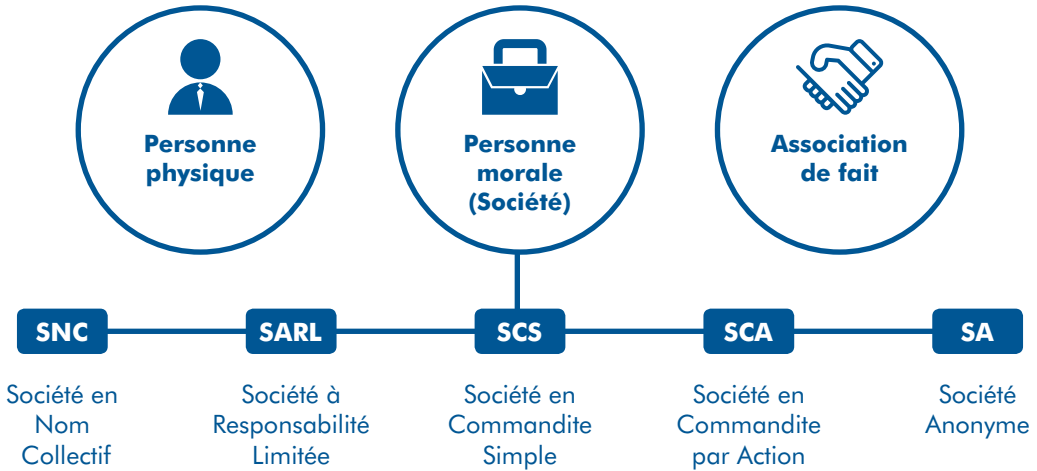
Personne physique

Personne morale (Société)

Association de fait

SNC

SARL

SCS

SCA

SA

Société en Nom Collectif

Société à Responsabilité Limitée

Société en Commandite Simple

Société en Commandite par Action

Société Anonyme